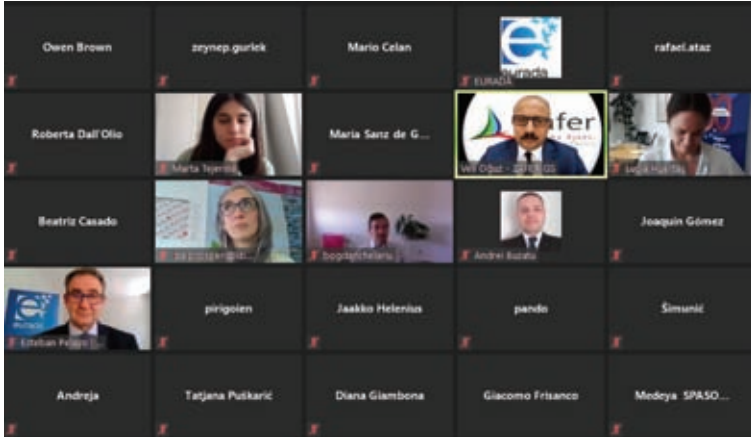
Owen Brown

zeynep.gurlek

Mario Celan

EURADA

rafael.ataz

Roberta Dall'Olio

Marta Tejero

Maria Sanz de G...

Veli Oğuz - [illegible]

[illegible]

Beatriz Casado

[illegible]

bogdan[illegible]

Andrei Buzatu

Joaquin Gómez

EURADA

Esteban Pelayo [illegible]

pirigoien

Jaakko Helenius

pando

Šimunić

Andreja

Tatjana Puškarić

Diana Giambona

Giacomo Frisanco

Medeya SPASO...